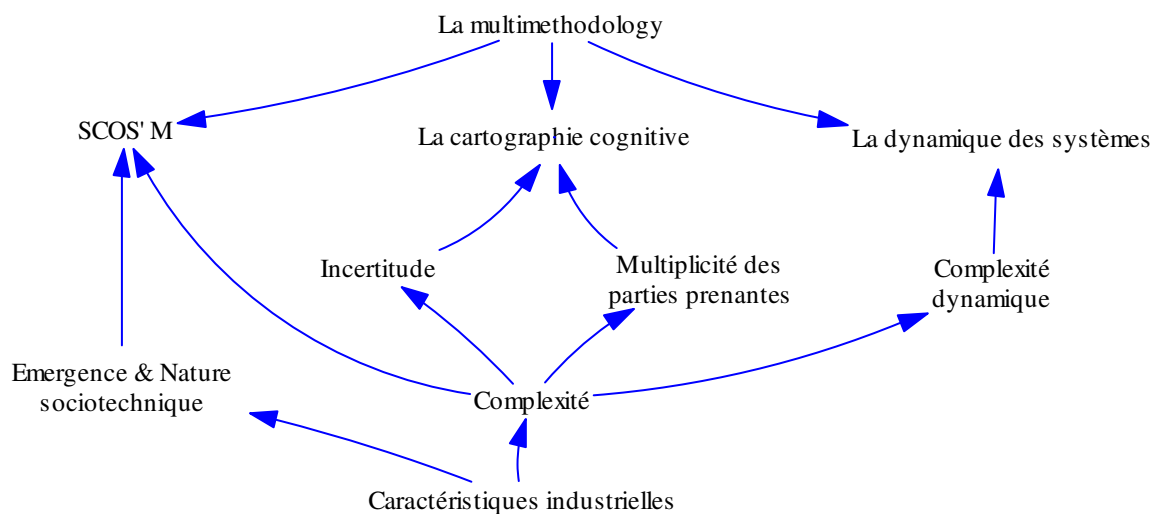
La multimethodology

SCOS' M

La cartographie cognitive

La dynamique des systèmes

Incertitude

Multiplicité des parties prenantes

Complexité dynamique

Emergence & Nature sociotechnique

Complexité

Caractéristiques industrielles